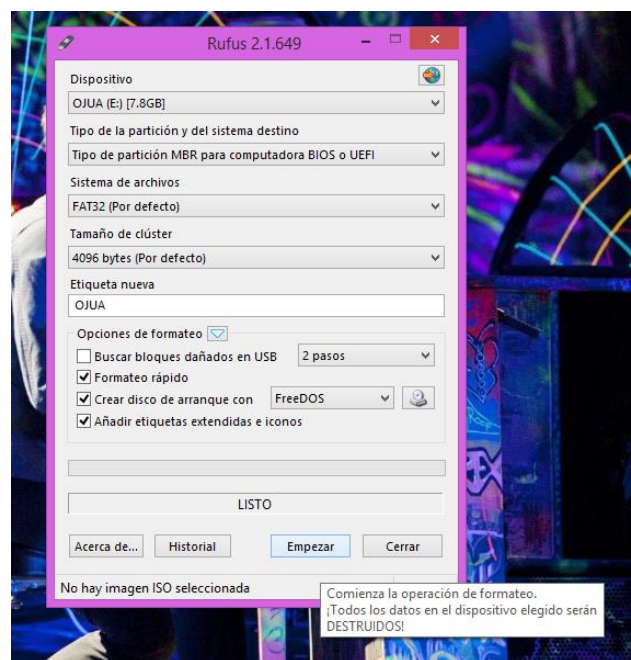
Rufus 2.1.649

Dispositivo

OJUA (E:) [7.8GB]

Tipo de la partición y del sistema destino

Tipo de partición MBR para computadora BIOS o UEFI

Sistema de archivos

FAT32 (Por defecto)

Tamaño de clúster

4096 bytes (Por defecto)

Etiqueta nueva

OJUA

Opciones de formateo

Buscar bloques dañados en USB

2 pasos

Formateo rápido

Crear disco de arranque con

FreeDOS

Añadir etiquetas extendidas e iconos

LISTO

Acerca de...

Historial

Empezar

Cerrar

No hay imagen ISO seleccionada

Comienza la operación de formateo.
¡Todos los datos en el dispositivo elegido serán DESTRUIDOS!